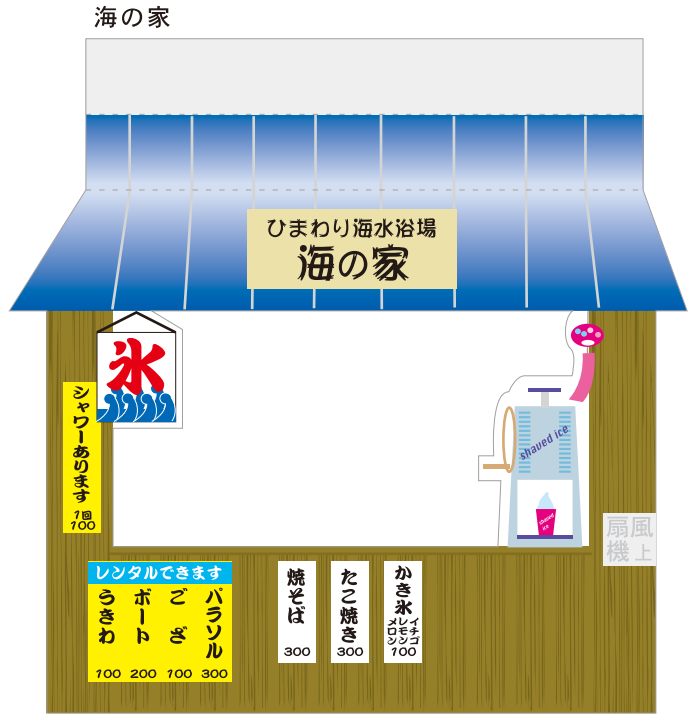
海の家

ひまわり海水浴場
海の家

氷

シャワーあります
1回
100

shaved ice

shaved ice

扇風機上

レンタルできます
うきわ 100
ボート 200
ござ 100
パラソル 300

焼そば
300

たこ焼き
300

かき氷
イチゴ
メロン
レモン
100